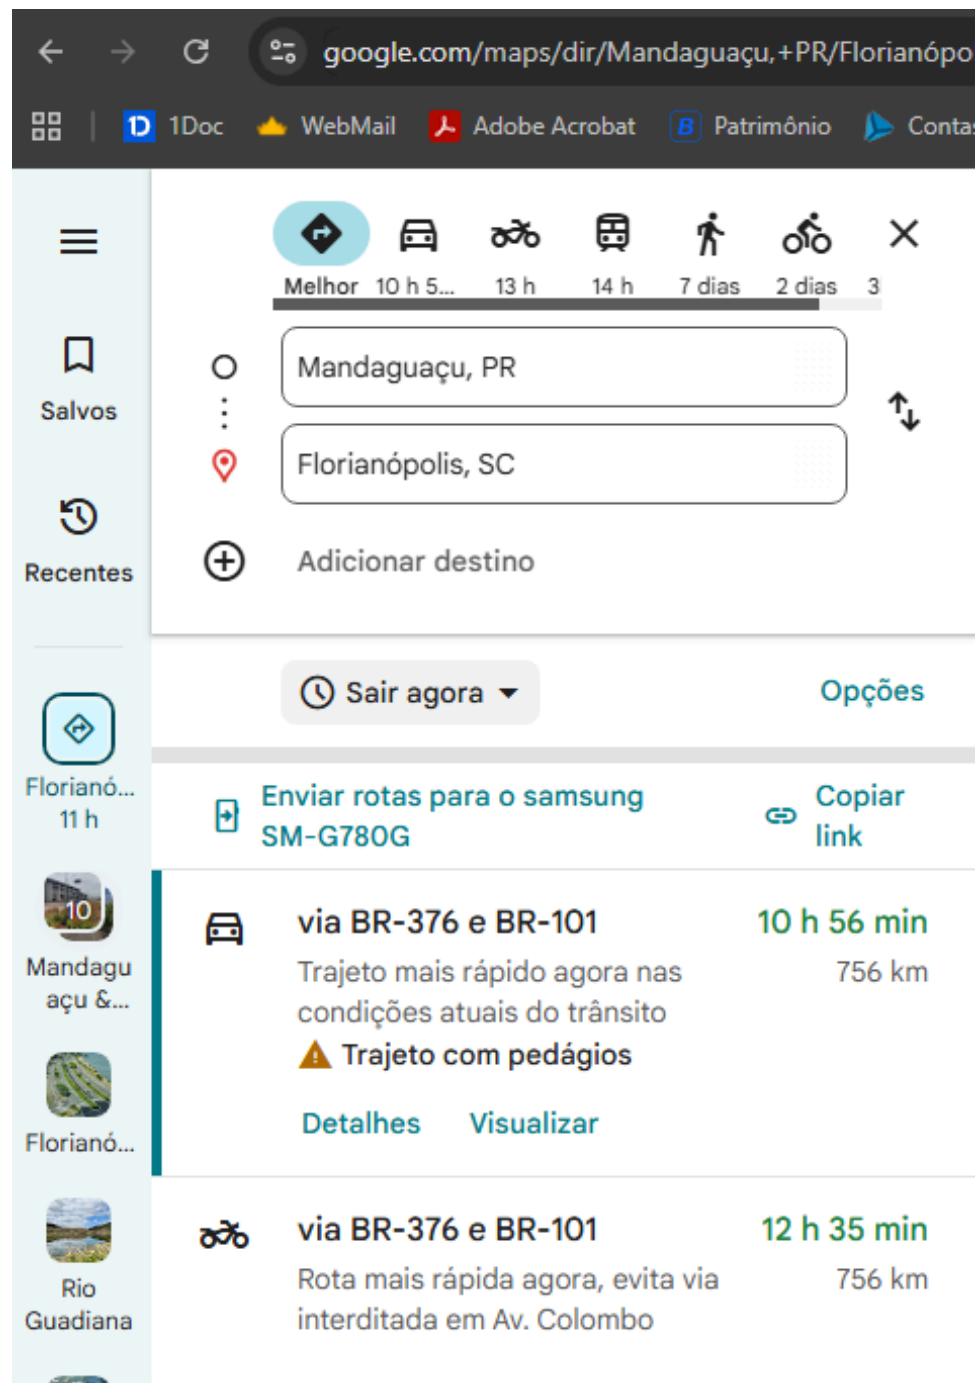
google.com/maps/dir/Mandaguaçu,+PR/Florianópo

1Doc WebMail Adobe Acrobat Patrimônio Conta

Melhor 10 h 5... 13 h 14 h 7 dias 2 dias 3

Salvos

Recentes

Florianó... 11 h

10

Mandaguaçu &...

Florianó...

Rio Guadiana

Mandaguaçu, PR

Florianópolis, SC

Adicionar destino

Sair agora

Opções

Enviar rotas para o samsung SM-G780G

Copiar link

via BR-376 e BR-101
10 h 56 min
Trajeto mais rápido agora nas condições atuais do trânsito
756 km
Trajeto com pedágios

Detalhes Visualizar

via BR-376 e BR-101
12 h 35 min
Rota mais rápida agora, evita via interditada em Av. Colombo
756 km